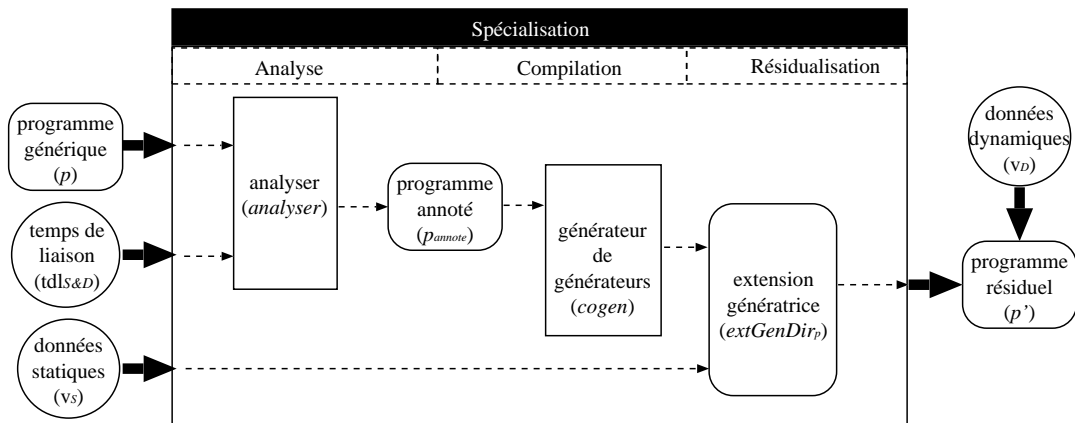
Spécialisation

Analyse

Compilation

Résidualisation

programme générique ($p$)

temps de liaison (tdl$_{S\&D}$)

données statiques (v$_S$)

analyser (*analyser*)

programme annoté ($p_{annote}$)

générateur de générateurs (*cogen*)

extension génératrice (*extGenDir$_p$*)

données dynamiques (v$_D$)

programme résiduel ($p$')